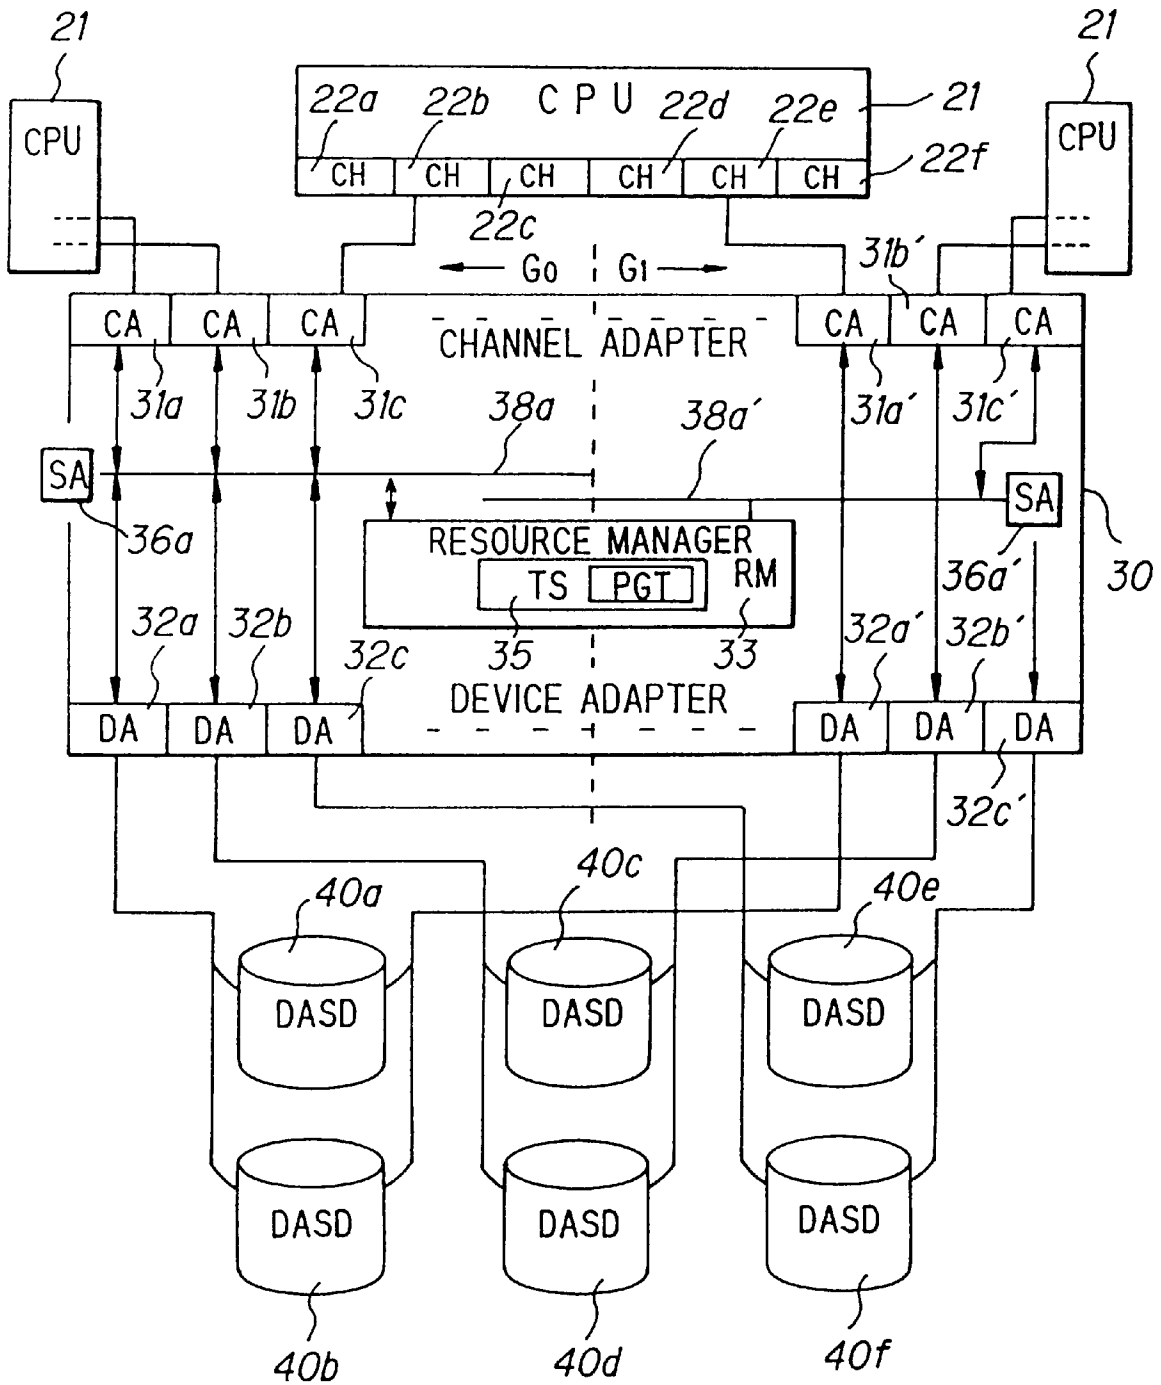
21

CPU

22a 22b CPU 22d 22e 21

CH CH CH CH CH CH 22f

22c

21

CPU

$G_0$ $G_1$

31b'

CA CA CA CHANNEL ADAPTER CA CA CA

31a 31b 31c 38a 38a' 31a' 31c'

SA

36a

RESOURCE MANAGER

TS PGT RM

SA

36a'

30

32a 32b 32c 35 33 32a' 32b'

DEVICE ADAPTER

DA DA DA DA DA DA

32c'

40a 40c 40e

DASD DASD DASD

DASD DASD DASD

40b 40d 40f